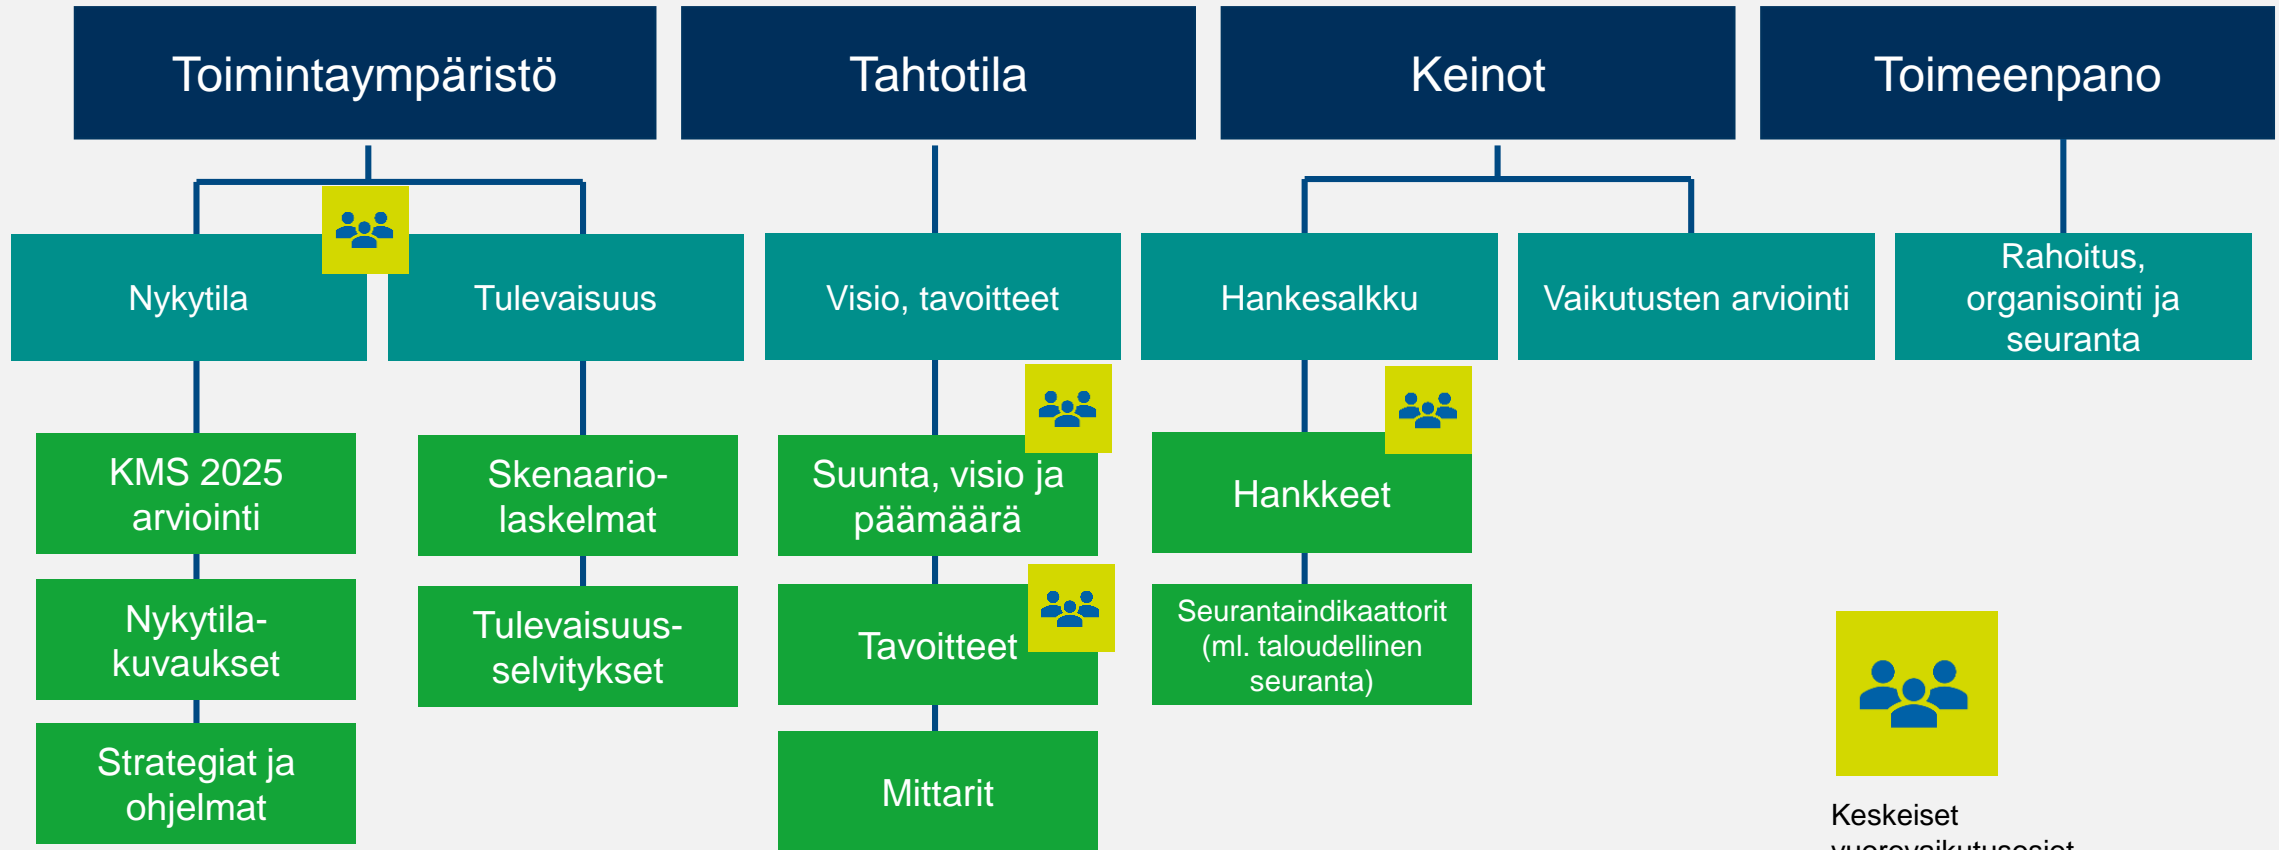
Toimintaympäristö

Tahtotila

Keinot

Toimeenpano

Nykytila

Tulevaisuus

Visio, tavoitteet

Hankesalkku

Vaikutusten arviointi

Rahoitus, organisointi ja seuranta

KMS 2025 arviointi

Nykytila-kuvaukset

Strategiat ja ohjelmat

Skenaario-laskelmat

Tulevaisuus-selvitykset

Suunta, visio ja päämäärä

Tavoitteet

Mittarit

Hankkeet

Seurantaindikaattorit (ml. taloudellinen seuranta)

Keskeiset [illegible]